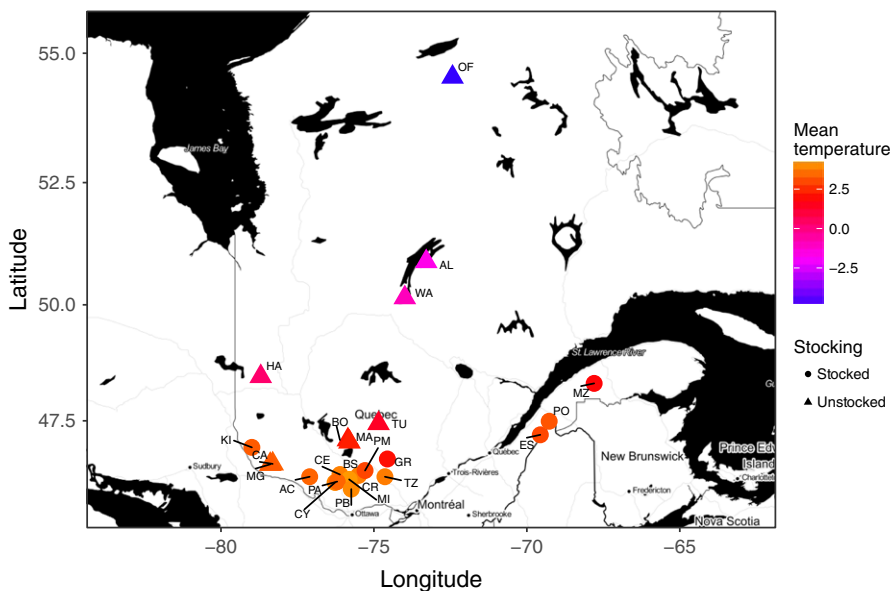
55.0
52.5
50.0
47.5
Latitude
−80
−75
−70
−65
Longitude

James Bay
OF
AL
WA
HA
St. Lawrence River
MZ
PO
ES
Quebec
BO
TU
MA
KI
CA
MG
CE
BS
PM
GR
AC
PA
CR
TZ
PB
MI
CY
Sudbury
Ottawa
Montréal
Sherbrooke
Trois-Rivières
Québec
New Brunswick
Fredericton
Prince Edw
Island
Charlott
Nova Scotia

Mean temperature
2.5
0.0
−2.5

Stocking
Stocked
Unstocked